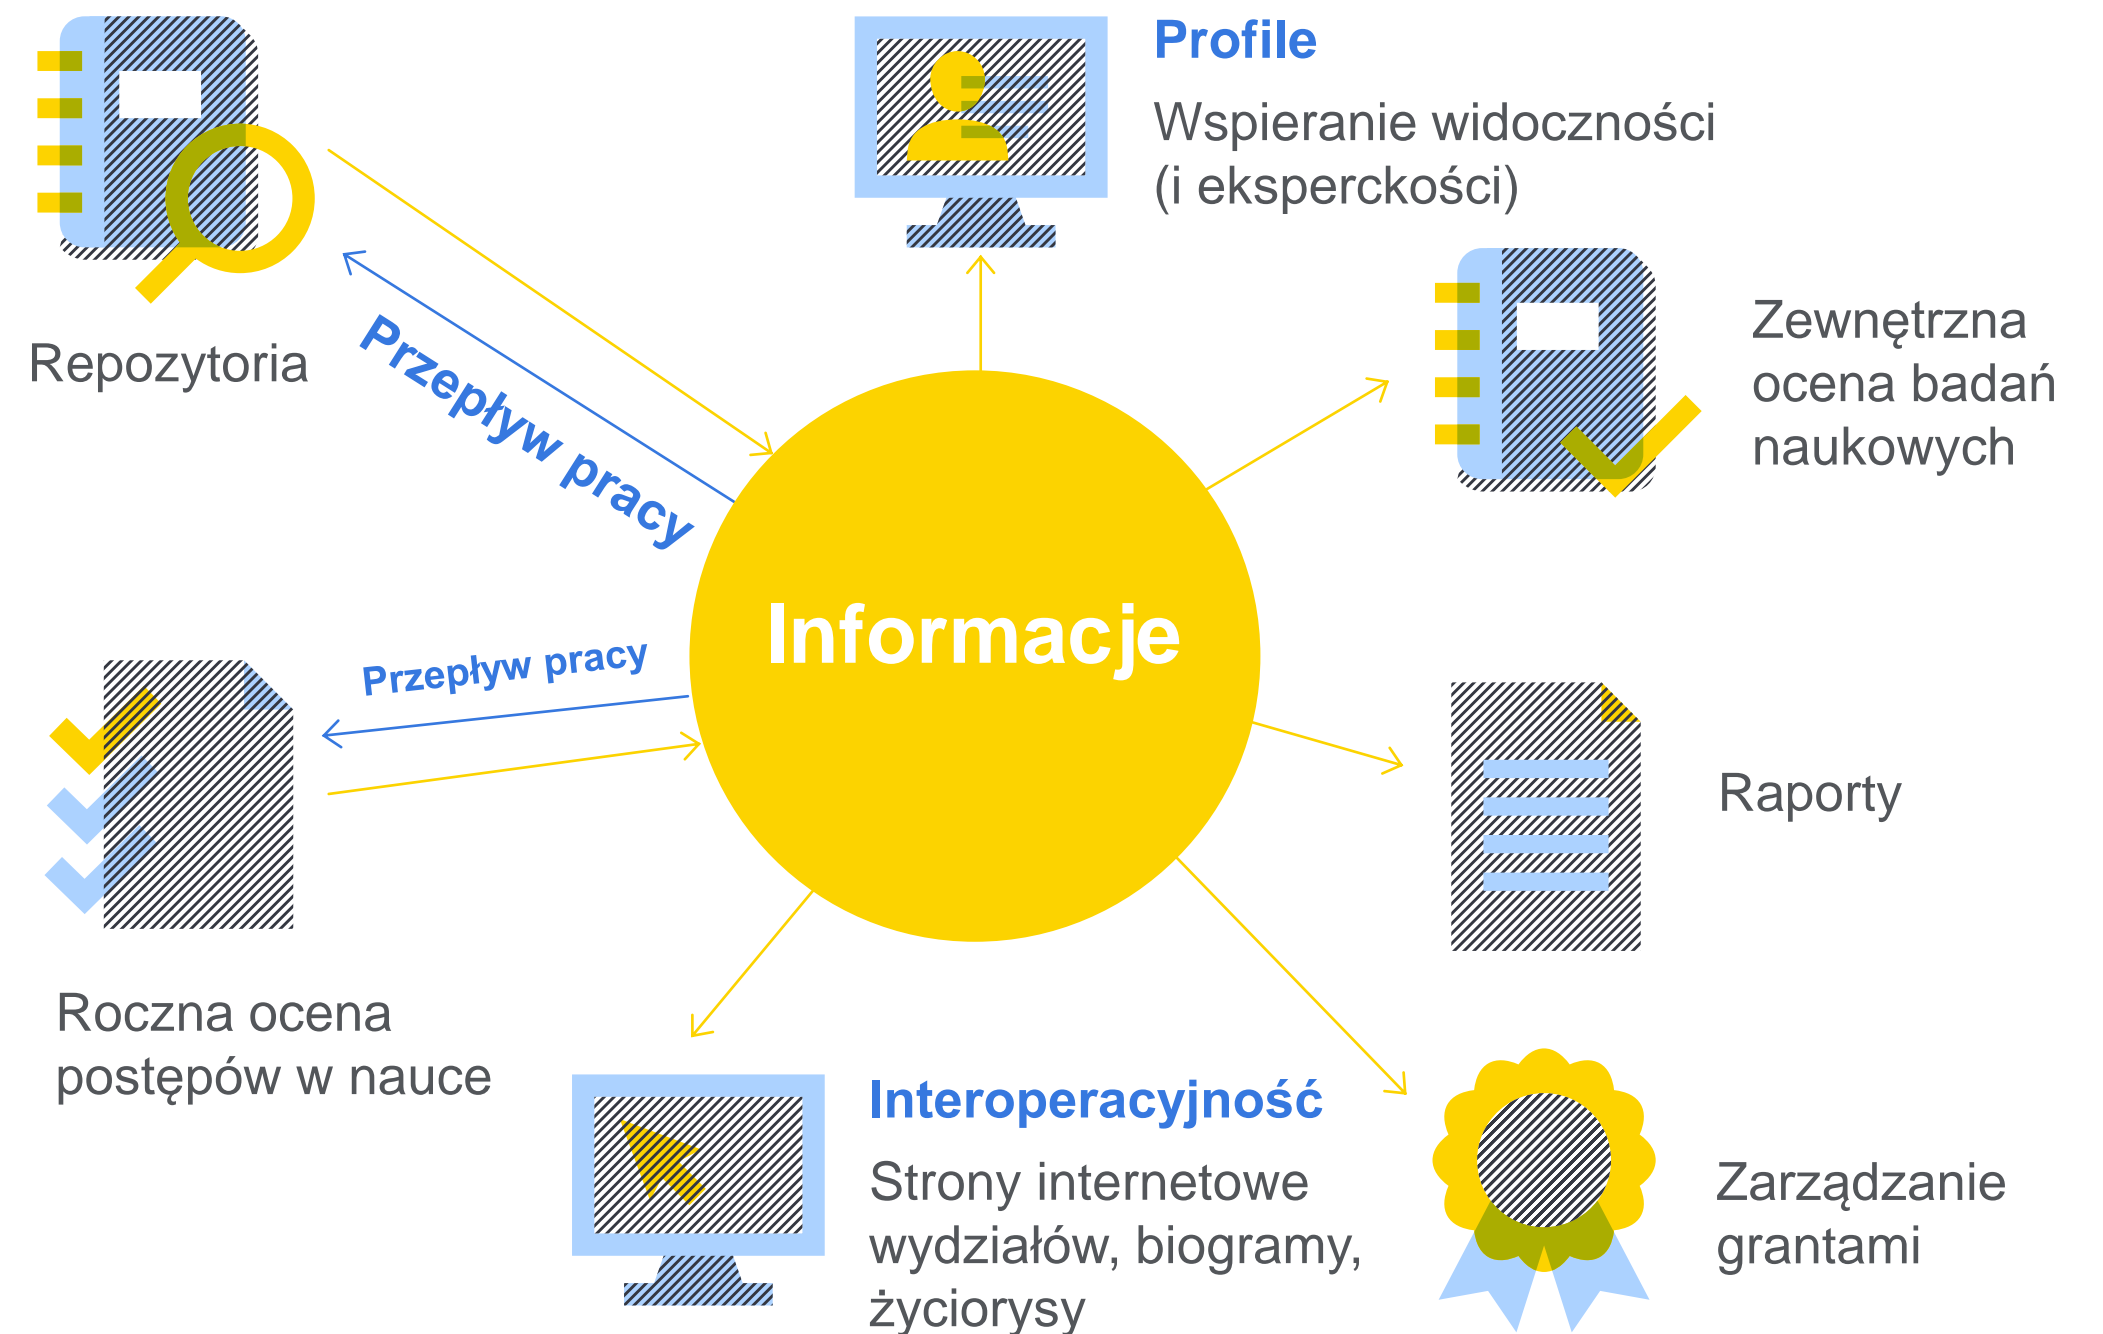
Profile

Wspieranie widoczności (i eksperckości)

Repozytoria

Przepływ pracy

Zewnętrzna ocena badań naukowych

Informacje

Przepływ pracy

Raporty

Roczna ocena postępów w nauce

Interoperacyjność

Strony internetowe wydziałów, biogramy, życiorysy

Zarządzanie grantami